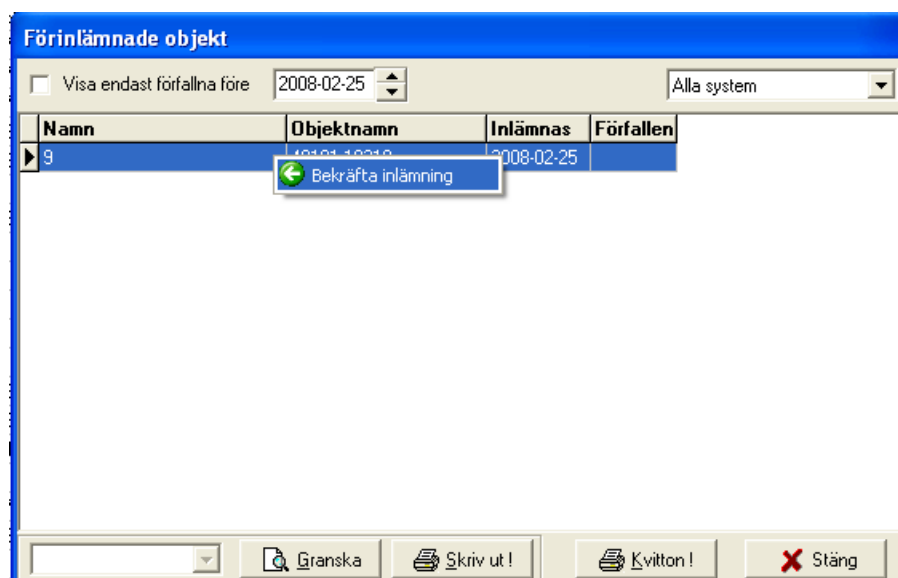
Förinlämnade objekt

Visa endast förfallna före 2008-02-25

Alla system

| Namn | Objektnamn | Inlämnas | Förfallen |
|---|---|---|---|
| 9 | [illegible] | 2008-02-25 | |

Bekräfta inlämning

Granska

Skriv ut !

Kvitton !

Stäng